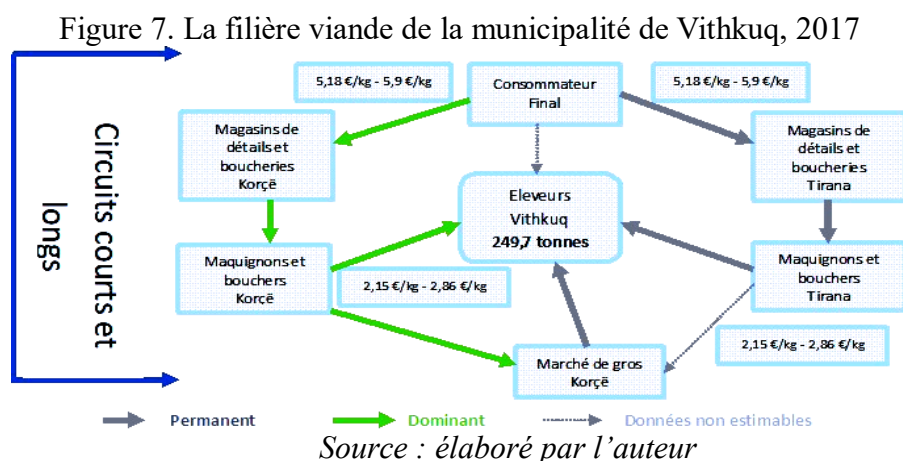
Figure 7. La filière viande de la municipalité de Vithkuq, 2017

Circuits courts et longs

5,18 €/kg - 5,9 €/kg

Consommateur Final

5,18 €/kg - 5,9 €/kg

Magasins de détails et boucheries Korçë

Magasins de détails et boucheries Tirana

Eleveurs Vithkuq 249,7 tonnes

Maquignons et bouchers Korçë

2,15 €/kg - 2,86 €/kg

Maquignons et bouchers Tirana

2,15 €/kg - 2,86 €/kg

Marché de gros Korçë

Permanent

Dominant

Données non estimables

Source : élaboré par l'auteur